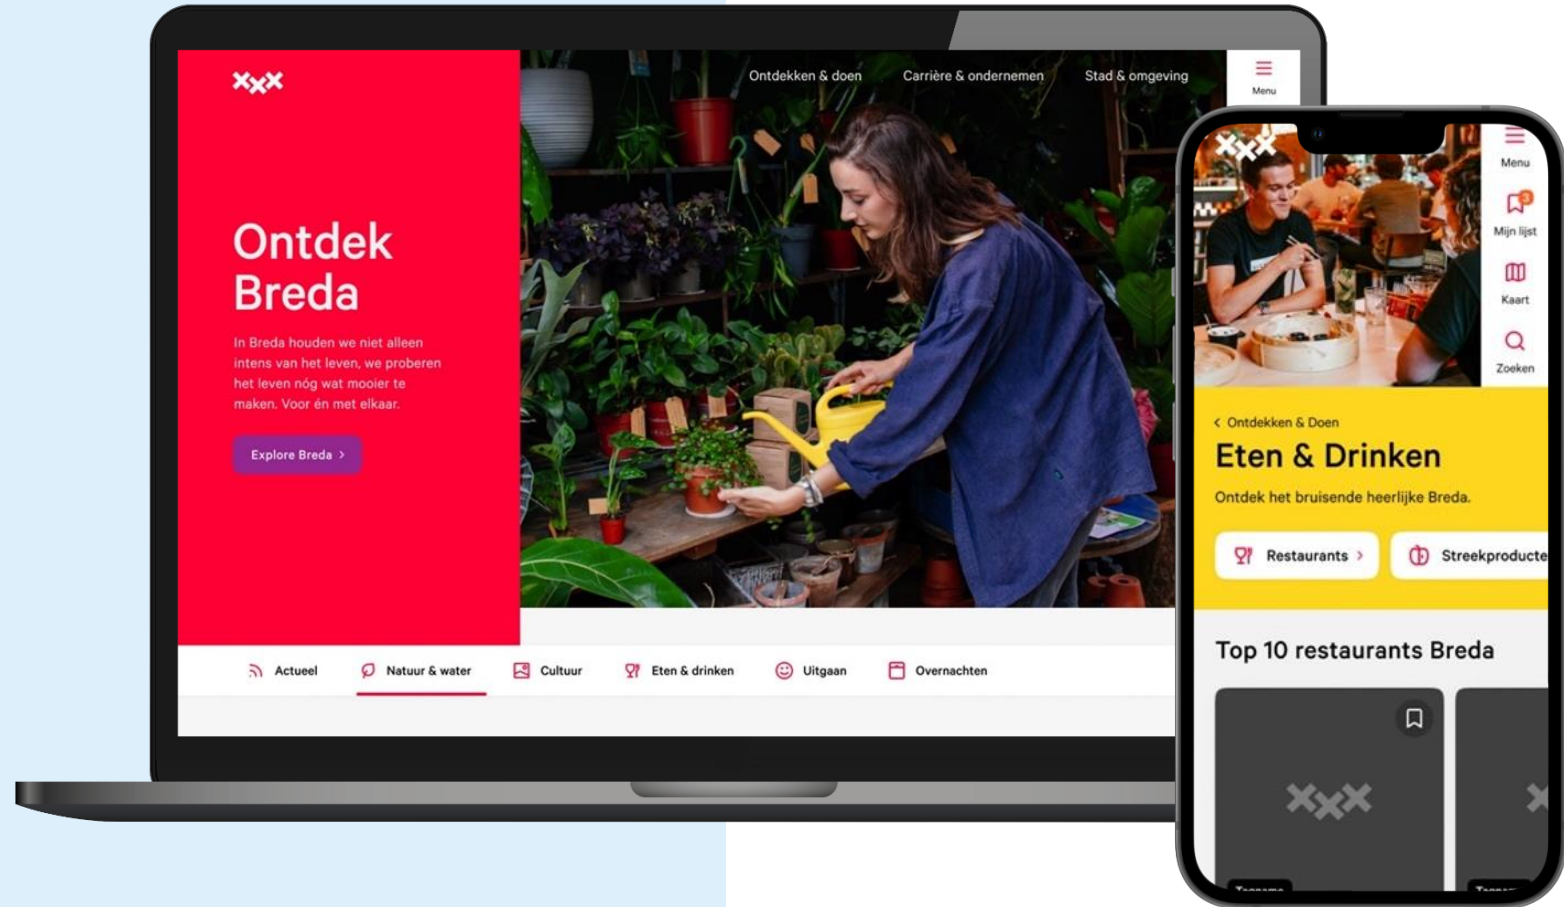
Ontdekken & doen Carrière & ondernemen Stad & omgeving

Menu

Ontdek Breda

In Breda houden we niet alleen intens van het leven, we proberen het leven nóg wat mooier te maken. Voor én met elkaar.

Explore Breda

Actueel Natuur & water Cultuur Eten & drinken Uitgaan Overnachten

Menu

Mijn lijst

Kaart

Zoeken

Ontdekken & Doen

Eten & Drinken

Ontdek het bruisende heerlijke Breda.

Restaurants Streekproducte

Top 10 restaurants Breda